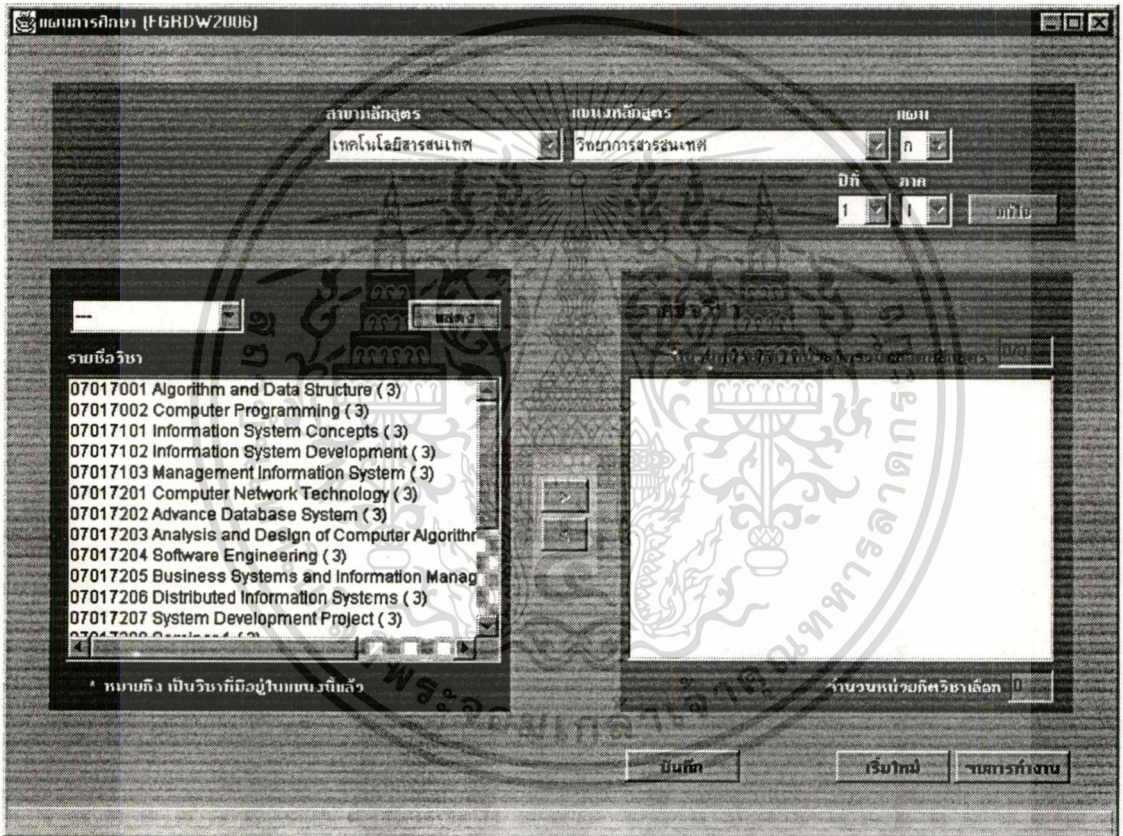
แผนการศึกษา [FGRDW2006]

สาขาหลักสูตร
เทคโนโลยีสารสนเทศ
แขนงหลักสูตร
วิทยาการสารสนเทศ
แผน
ก
ปีที่
1
ภาค
1
แก้ไข

---
แสดง
รายชื่อวิชา
07017001 Algorithm and Data Structure ( 3)
07017002 Computer Programming ( 3)
07017101 Information System Concepts ( 3)
07017102 Information System Development ( 3)
07017103 Management Information System ( 3)
07017201 Computer Network Technology ( 3)
07017202 Advance Database System ( 3)
07017203 Analysis and Design of Computer Algorithr
07017204 Software Engineering ( 3)
07017205 Business Systems and Information Manag
07017206 Distributed Information Systems ( 3)
07017207 System Development Project ( 3)
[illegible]

* หมายถึง เป็นวิชาที่มีอยู่ในแขนงนี้แล้ว

>
<

รายชื่อวิชา
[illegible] หลักสูตร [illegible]

จำนวนหน่วยกิตวิชาเลือก 0

บันทึก
เริ่มใหม่
รายการทำงาน